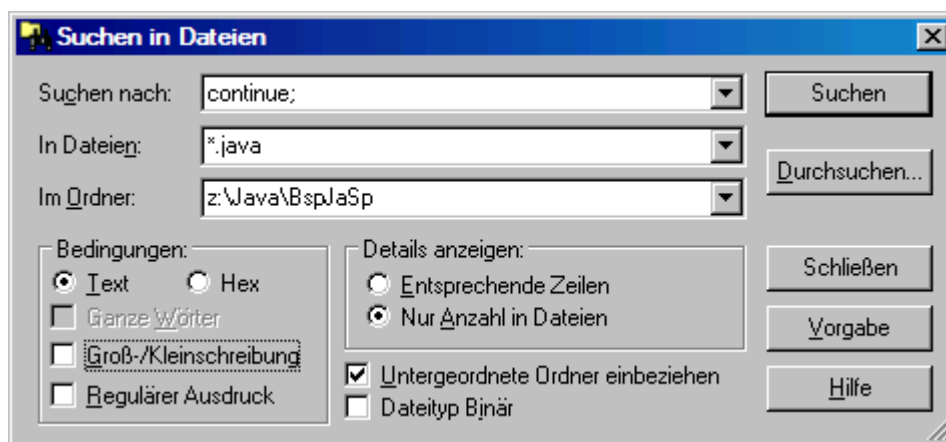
Suchen in Dateien

Suchen nach: continue;

In Dateien: *.java

Im Ordner: z:\Java\BspJaSp

Suchen

Durchsuchen...

Bedingungen:
Text
Hex
Ganze Wörter
Groß-/Kleinschreibung
Regulärer Ausdruck

Details anzeigen:
Entsprechende Zeilen
Nur Anzahl in Dateien

Untergeordnete Ordner einbeziehen
Dateityp Binär

Schließen

Vorgabe

Hilfe